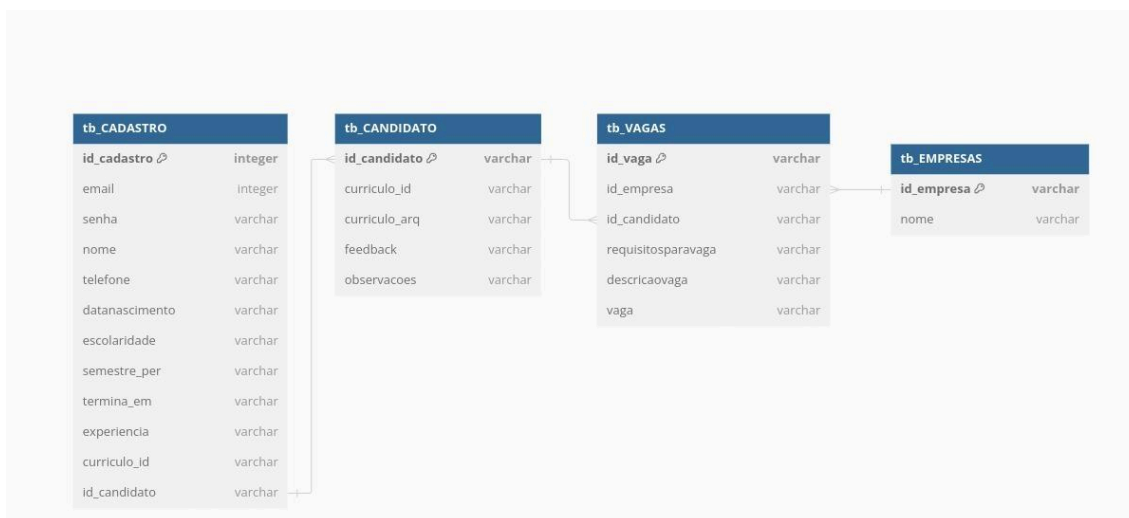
tb_CADASTRO

| | |
|---|---|
| id_cadastro | integer |
| email | integer |
| senha | varchar |
| nome | varchar |
| telefone | varchar |
| datanascimento | varchar |
| escolaridade | varchar |
| semestre_per | varchar |
| termina_em | varchar |
| experiencia | varchar |
| curriculo_id | varchar |
| id_candidato | varchar |

tb_CANDIDATO

| | |
|---|---|
| id_candidato | varchar |
| curriculo_id | varchar |
| curriculo_arq | varchar |
| feedback | varchar |
| observacoes | varchar |

tb_VAGAS

| | |
|---|---|
| id_vaga | varchar |
| id_empresa | varchar |
| id_candidato | varchar |
| requisitosparavaga | varchar |
| descricaovaga | varchar |
| vaga | varchar |

tb_EMPRESAS

| | |
|---|---|
| id_empresa | varchar |
| nome | varchar |